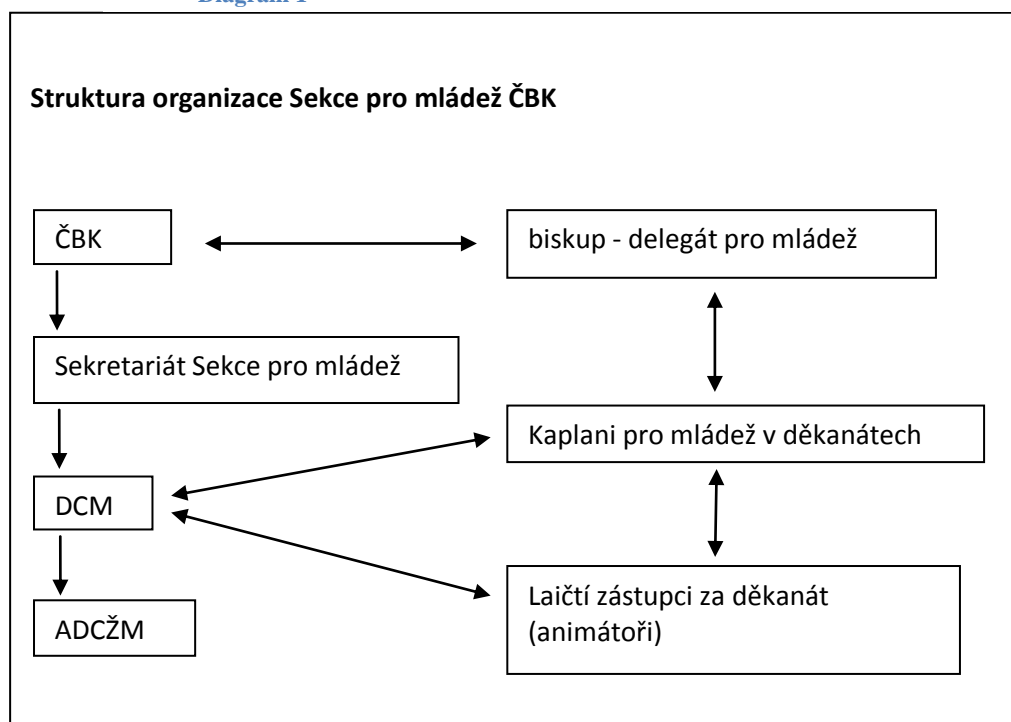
Diagram 1

Struktura organizace Sekce pro mládež ČBK

ČBK

biskup - delegát pro mládež

Sekretariát Sekce pro mládež

Kaplani pro mládež v děkanátech

DCM

Laičtí zástupci za děkanát (animátoři)

ADCŽM